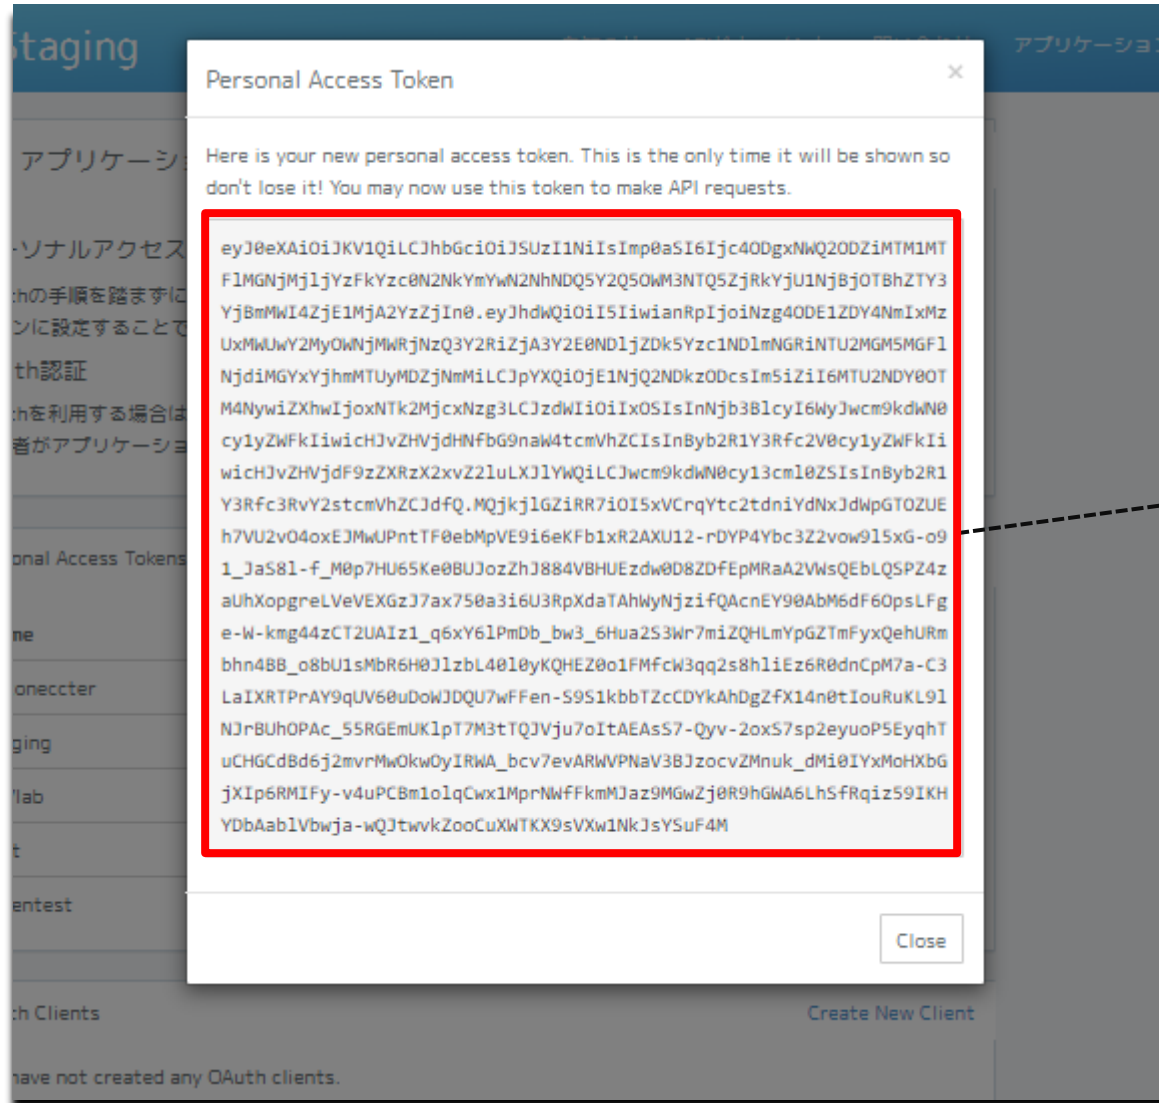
Staging

アプリケーショ

アプリケーシ

ーソナルアクセス

thの手順を踏まずに

ンに設定することで

th認証

thを利用する場合は

者がアプリケーショ

onal Access Tokens

me

oneccter

ging

'lab

t

entest

th Clients

Create New Client

have not created any OAuth clients.

Personal Access Token

×

Here is your new personal access token. This is the only time it will be shown so don't lose it! You may now use this token to make API requests.

eyJ0eXAiOiJKV1QiLCJhbGciOiJSUzI1NiIsImp0aSI6Ijc4ODgxNWQ2ODZiMTM1MTFlMGNjMjljYzFkYzc0N2NkYmYwN2NhNDQ5Y2Q5OWM3NTQ5ZjRkYjU1NjBjOTBhZTY3YjBmMWI4ZjE1MjA2YzZjIn0.eyJhdWQiOiI5IiwianRpIjoiNzg4ODE1ZDY4NmIxMzUxMWUwY2MyOWNjMWRjNzQ3Y2RiZjA3Y2E0NDljZDk5Yzc1NDlmNGRiNTU2MGM5MGFlNjdiMGYxYjhmMTUyMDZjNmMiLCJpYXQiOjE1NjQ2NDkzODcsIm5iZiI6MTU2NDY0OTM4NywiZXhwIjoxNTk2MjcxNzg3LCJzdWIiOiIxOSIsInNjb3BlcyI6WyJwcm9kdWN0cy1yZWFkIiwicHJvZHVjdHNfbG9naW4tcmVhZCIsInByb2R1Y3Rfc2V0cy1yZWFkIiwicHJvZHVjdF9zZXRzX2xvZ2luLXJlYWQiLCJwcm9kdWN0cy13cml0ZSIsInByb2R1Y3Rfc3RvY2stcmVhZCJdfQ.MQjkjlGZiRR7iOI5xVCrqYtc2tdniYdNxJdWpGTOZUEh7VU2vO4oxEJMwUPntTF0ebMpVE9i6eKFb1xR2AXU12-rDYP4Ybc3Z2vow915xG-o91_JaS8l-f_M0p7HU65Ke0BUJozZhJ884VBHUEzdw0D8ZDfEpMRaA2VWsQEbLQSPZ4zaUhXopgreLVeVEXGzJ7ax750a3i6U3RpXdaTAhWyNjzifQAcnEY90AbM6dF6OpsLFge-W-kmg44zCT2UAIz1_q6xY6lPmDb_bw3_6Hua2S3Wr7miZQHLmYpGZTmFyxQehURmbhn4BB_o8bU1sMbR6H0JlzbL40l0yKQHEZ0o1FMfcW3qq2s8hliEz6R0dnCpM7a-C3LaIXRTPrAY9qUV60uDoWJDQU7wFFen-S9S1kbbTZcCDYkAhDgZfX14n0tIouRuKL9lNJrBUhOPAc_55RGEmUKlpT7M3tTQJVju7oItAEAsS7-Qyv-2oxS7sp2eyuoP5EyqhTuCHGCdBd6j2mvrMwOkwOyIRWA_bcv7evARWVPNaV3BJzocvZMnuk_dMi0IYxMoHXbGjXIp6RMIFy-v4uPCBm1olqCwx1MprNWfFkmMJaz9MGwZj0R9hGWA6LhSfRqiz59IKHYDbAablVbwja-wQJtwvkZooCuXWTKX9sVXw1NkJsYSuF4M

Close